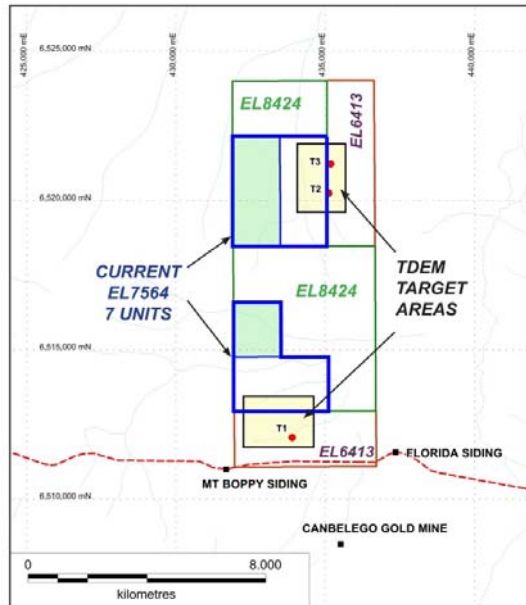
6,525,000 mN
425,000 mE
430,000 mE
435,000 mE
440,000 mE
EL8424
EL6413
T3
T2
6,520,000 mN
CURRENT
EL7564
7 UNITS
EL8424
TDEM
TARGET
AREAS
6,515,000 mN
T1
EL6413
FLORIDA SIDING
MT BOPPY SIDING
6,510,000 mN
CANBELEGO GOLD MINE
0
8.000
kilometres